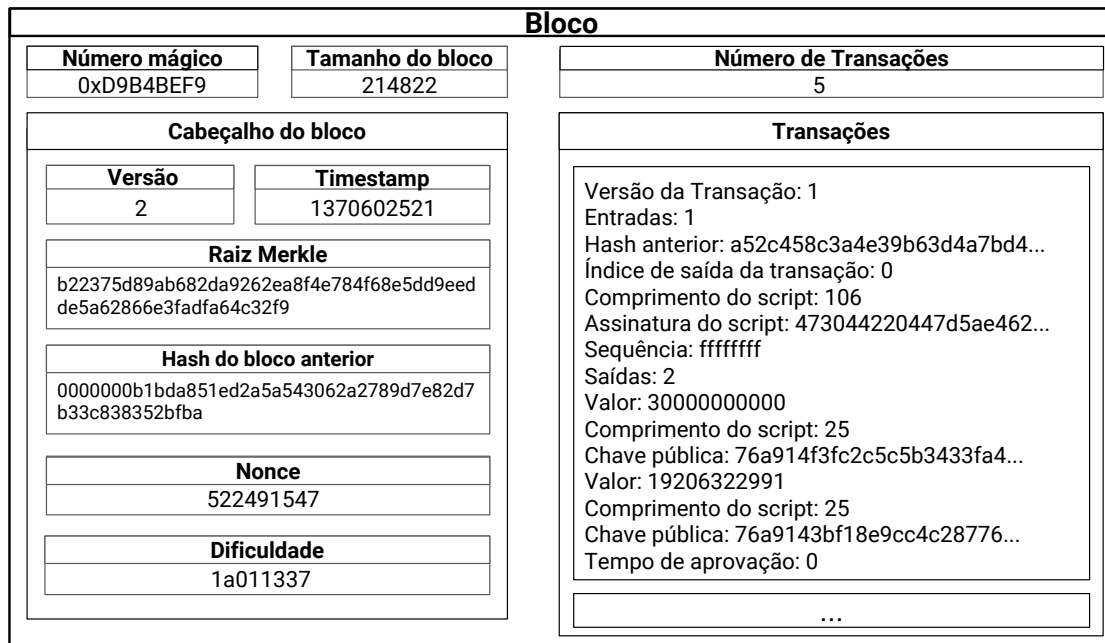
Bloco

| Número mágico |
|---|
| 0xD9B4BEF9 |

| Tamanho do bloco |
|---|
| 214822 |

| Número de Transações |
|---|
| 5 |

Cabeçalho do bloco

| Versão |
|---|
| 2 |

| Timestamp |
|---|
| 1370602521 |

Raiz Merkle
b22375d89ab682da9262ea8f4e784f68e5dd9eedde5a62866e3fadfa64c32f9

Hash do bloco anterior
0000000b1bda851ed2a5a543062a2789d7e82d7b33c838352bfba

| Nonce |
|---|
| 522491547 |

| Dificuldade |
|---|
| 1a011337 |

Transações

Versão da Transação: 1
Entradas: 1
Hash anterior: a52c458c3a4e39b63d4a7bd4...
Índice de saída da transação: 0
Comprimento do script: 106
Assinatura do script: 473044220447d5ae462...
Sequência: ffffffff
Saídas: 2
Valor: 30000000000
Comprimento do script: 25
Chave pública: 76a914f3fc2c5c5b3433fa4...
Valor: 19206322991
Comprimento do script: 25
Chave pública: 76a9143bf18e9cc4c28776...
Tempo de aprovação: 0

...